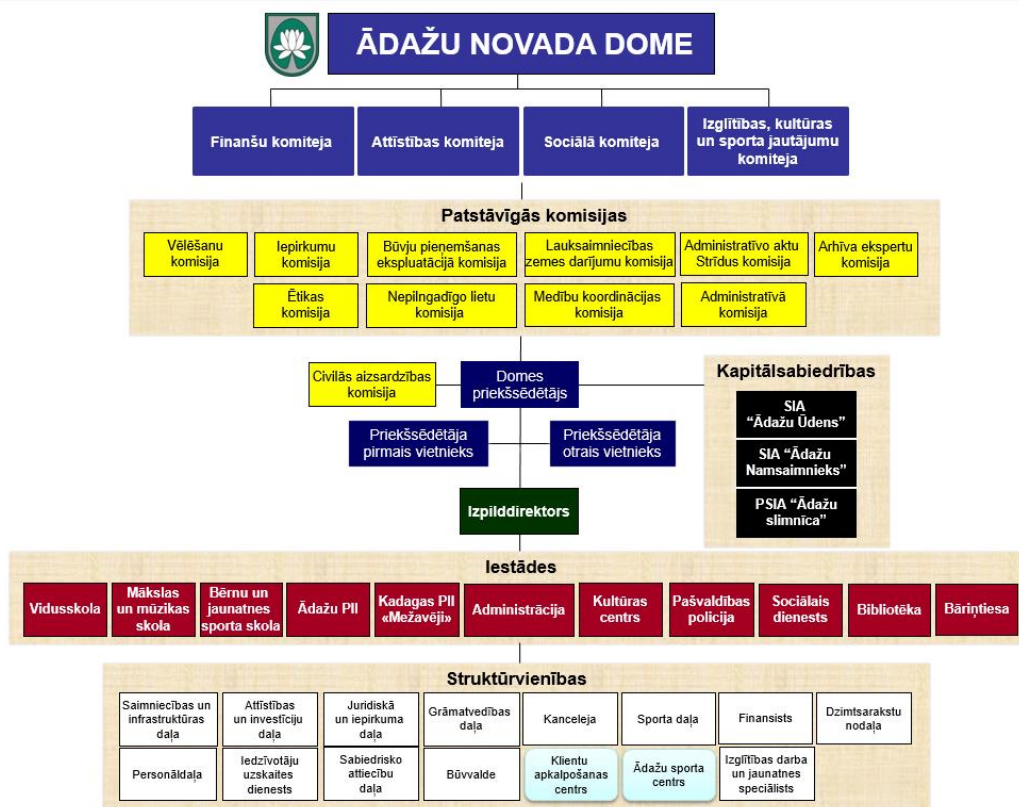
ĀDAŽU NOVADA DOME

Finanšu komiteja

Attīstības komiteja

Sociālā komiteja

Izglītības, kultūras un sporta jautājumu komiteja

Patstāvīgās komisijas

Vēlēšanu komisija

Iepirkumu komisija

Būvju pieņemšanas ekspluatācijā komisija

Lauksaimniecības zemes darījumu komisija

Administratīvo aktu Strīdus komisija

Arhīva ekspertu komisija

Ētikas komisija

Nepilngadīgo lietu komisija

Medību koordinācijas komisija

Administratīvā komisija

Civilās aizsardzības komisija

Domes priekšsēdētājs

Kapitālsabiedrības

SIA "Ādažu Ūdens"

SIA "Ādažu Namsaimnieks"

PSIA "Ādažu slimnīca"

Priekšsēdētāja pirmais vietnieks

Priekšsēdētāja otrais vietnieks

Izpilddirektors

Iestādes

Vidusskola

Mākslas un mūzikas skola

Bērnu un jaunatnes sporta skola

Ādažu PII

Kadagas PII «Mežavēji»

Administrācija

Kultūras centrs

Pašvaldības policija

Sociālais dienests

Bibliotēka

Bāriņtiesa

Struktūrvienības

Saimniecības un infrastruktūras daļa

Attīstības un investīciju daļa

Juridiskā un iepirkuma daļa

Grāmatvedības daļa

Kanceleja

Sporta daļa

Finansists

Dzimtsarakstu nodaļa

Personāldaļa

Iedzīvotāju uzskaites dienests

Sabiedrisko attiecību daļa

Būvvalde

Klientu apkalpošanas centrs

Ādažu sporta centrs

Izglītības darba un jaunatnes speciālists